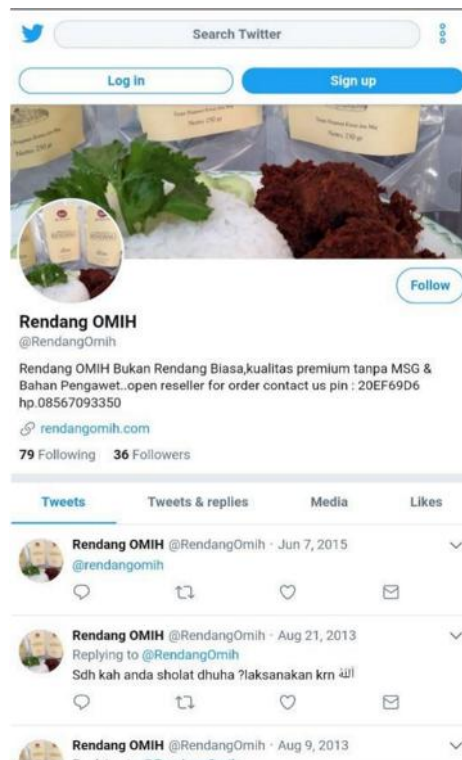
Search Twitter

Log in

Sign up

Follow

Rendang OMIH
@RendangOmih

Rendang OMIH Bukan Rendang Biasa,kualitas premium tanpa MSG & Bahan Pengawet..open reseller for order contact us pin : 20EF69D6 hp.08567093350

rendangomih.com

79 Following 36 Followers

Tweets Tweets & replies Media Likes

Rendang OMIH @RendangOmih · Jun 7, 2015
@rendangomih

Rendang OMIH @RendangOmih · Aug 21, 2013
Replying to @RendangOmih
Sdh kah anda sholat dhuha ?laksanakan krn الله

Rendang OMIH @RendangOmih · Aug 9, 2013
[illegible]